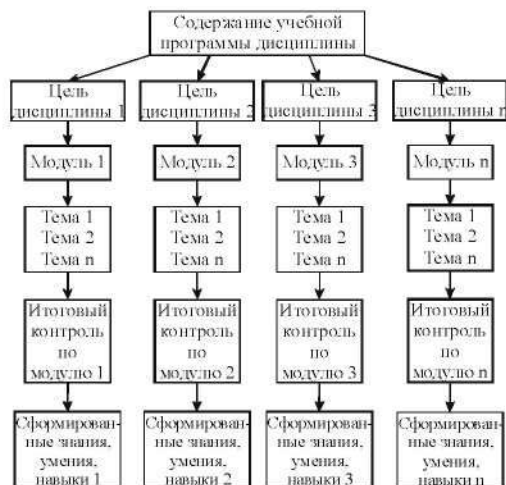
Содержание учебной программы дисциплины

Цель дисциплины 1

Модуль 1

Тема 1
Тема 2
Тема n

Итоговый контроль по модулю 1

Сформированные знания, умения, навыки 1

Цель дисциплины 2

Модуль 2

Тема 1
Тема 2
Тема n

Итоговый контроль по модулю 2

Сформированные знания, умения, навыки 2

Цель дисциплины 3

Модуль 3

Тема 1
Тема 2
Тема n

Итоговый контроль по модулю 3

Сформированные знания, умения, навыки 3

Цель дисциплины n

Модуль n

Тема 1
Тема 2
Тема n

Итоговый контроль по модулю n

Сформированные знания, умения, навыки n